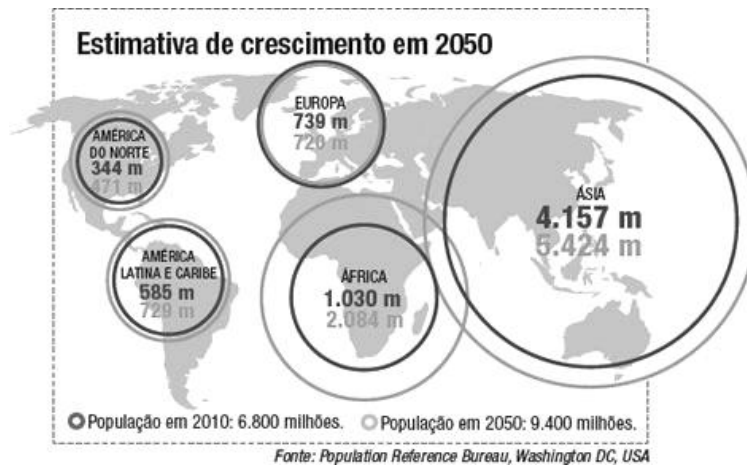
Estimativa de crescimento em 2050

AMÉRICA DO NORTE
344 m
471 m

EUROPA
739 m
726 m

ÁSIA
4.157 m
5.424 m

AMÉRICA LATINA E CARIBE
585 m
729 m

ÁFRICA
1.030 m
2.084 m

População em 2010: 6.800 milhões.
População em 2050: 9.400 milhões.

Fonte: Population Reference Bureau, Washington DC, USA